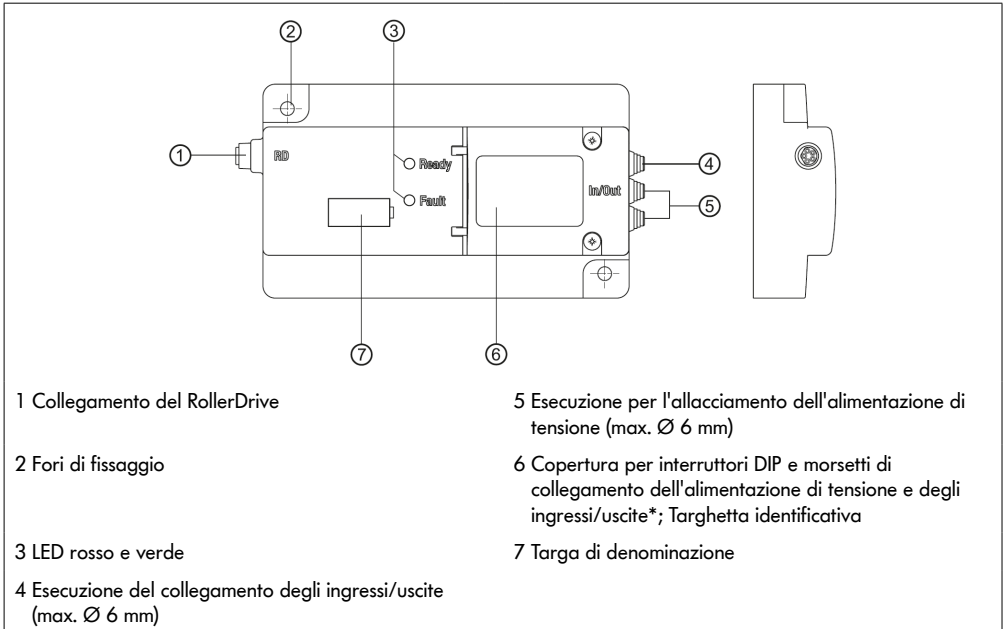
2
3
1
RD
Ready
Fault
In/Out
4
5
7
6

1 Collegamento del RollerDrive

2 Fori di fissaggio

3 LED rosso e verde

4 Esecuzione del collegamento degli ingressi/uscite (max. Ø 6 mm)

5 Esecuzione per l'allacciamento dell'alimentazione di tensione (max. Ø 6 mm)

6 Copertura per interruttori DIP e morsetti di collegamento dell'alimentazione di tensione e degli ingressi/uscite*; Targhetta identificativa

7 Targa di denominazione